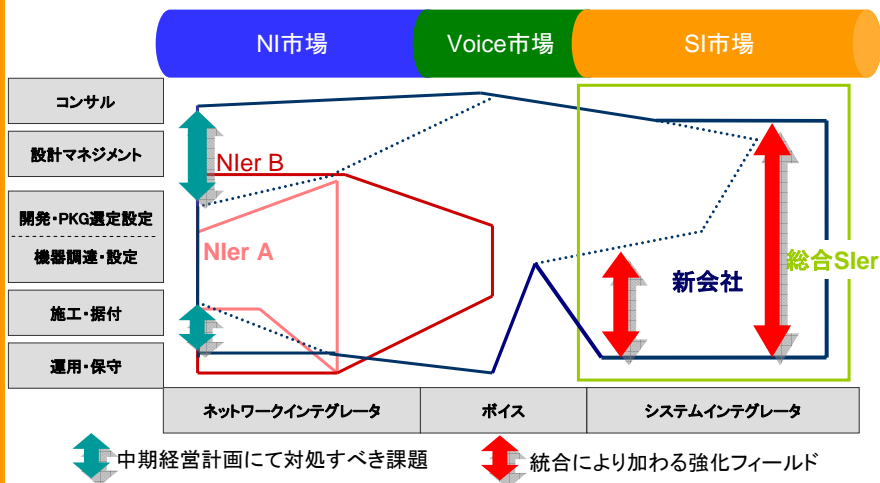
NI市場

Voice市場

SI市場

コンサル

設計マネジメント

開発・PKG選定設定

機器調達・設定

施工・据付

運用・保守

NIer B

NIer A

新会社

総合SIer

ネットワークインテグレータ

ボイス

システムインテグレータ

中期経営計画にて対処すべき課題

統合により加わる強化フィールド